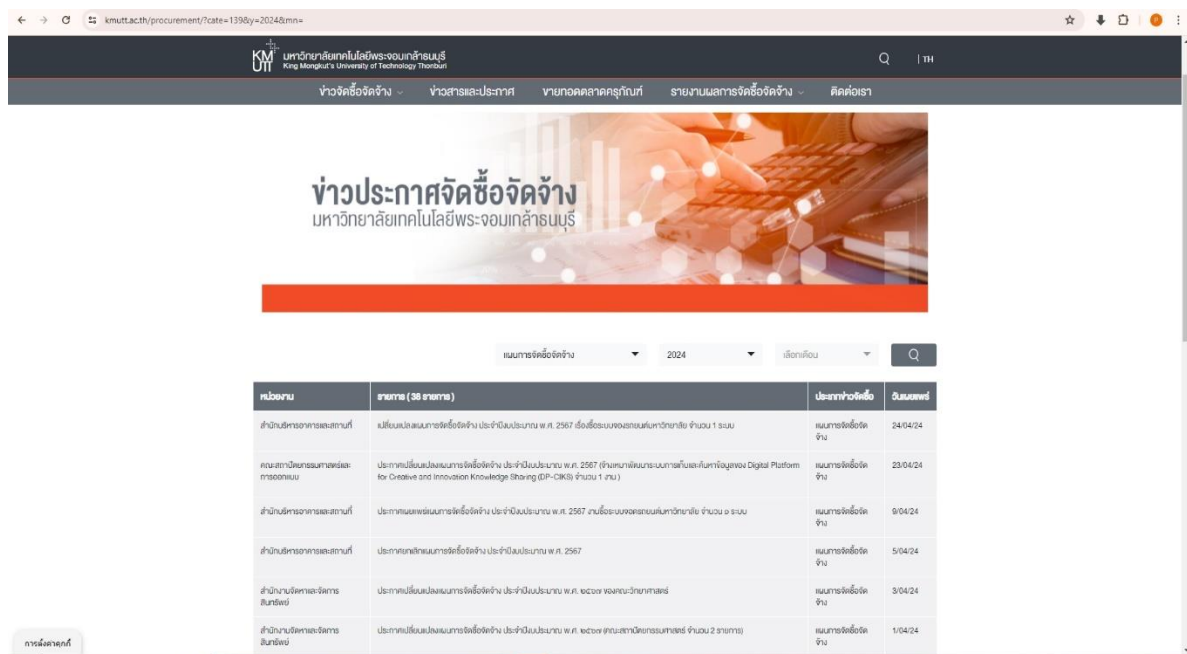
kmutt.ac.th/procurement/?cate=139&y=2024&mn=

KMUTT มหาวิทยาลัยเทคโนโลยีพระจอมเกล้าธนบุรี King Mongkut's University of Technology Thonburi

TH

ข่าวจัดซื้อจัดจ้าง ข่าวสารและประกาศ ขายทอดตลาดครุภัณฑ์ รายงานผลการจัดซื้อจัดจ้าง ติดต่อเรา

ข่าวประกาศจัดซื้อจัดจ้าง
มหาวิทยาลัยเทคโนโลยีพระจอมเกล้าธนบุรี

แผนการจัดซื้อจัดจ้าง 2024 เลือกเดือน

| หน่วยงาน | รายการ (38 รายการ) | ประเภทข่าวจัดซื้อ | วันเผยแพร่ |
|---|---|---|---|
| สำนักบริหารอาคารและสถานที่ | เปลี่ยนแปลงแผนการจัดซื้อจัดจ้าง ประจำปีงบประมาณ พ.ศ. 2567 เรื่องซื้อระบบจอดรถยนต์มหาวิทยาลัย จำนวน 1 ระบบ | แผนการจัดซื้อจัดจ้าง | 24/04/24 |
| คณะสถาปัตยกรรมศาสตร์และการออกแบบ | ประกาศเปลี่ยนแปลงแผนการจัดซื้อจัดจ้าง ประจำปีงบประมาณ พ.ศ. 2567 (จ้างเหมาพัฒนาระบบการเก็บและค้นหาข้อมูลของ Digital Platform for Creative and Innovation Knowledge Sharing (DP-CIKS) จำนวน 1 งาน) | แผนการจัดซื้อจัดจ้าง | 23/04/24 |
| สำนักบริหารอาคารและสถานที่ | ประกาศเผยแพร่แผนการจัดซื้อจัดจ้าง ประจำปีงบประมาณ พ.ศ. 2567 งานซื้อระบบจอดรถยนต์มหาวิทยาลัย จำนวน ๑ ระบบ | แผนการจัดซื้อจัดจ้าง | 9/04/24 |
| สำนักบริหารอาคารและสถานที่ | ประกาศยกเลิกแผนการจัดซื้อจัดจ้าง ประจำปีงบประมาณ พ.ศ. 2567 | แผนการจัดซื้อจัดจ้าง | 5/04/24 |
| สำนักงานจัดหาและจัดการสินทรัพย์ | ประกาศเปลี่ยนแปลงแผนการจัดซื้อจัดจ้าง ประจำปีงบประมาณ พ.ศ. ๒๕๖๗ ของคณะวิทยาศาสตร์ | แผนการจัดซื้อจัดจ้าง | 3/04/24 |
| สำนักงานจัดหาและจัดการสินทรัพย์ | ประกาศเปลี่ยนแปลงแผนการจัดซื้อจัดจ้าง ประจำปีงบประมาณ พ.ศ. ๒๕๖๗ (คณะสถาปัตยกรรมศาสตร์ จำนวน 2 รายการ) | แผนการจัดซื้อจัดจ้าง | 1/04/24 |

การตั้งค่าคุกกี้